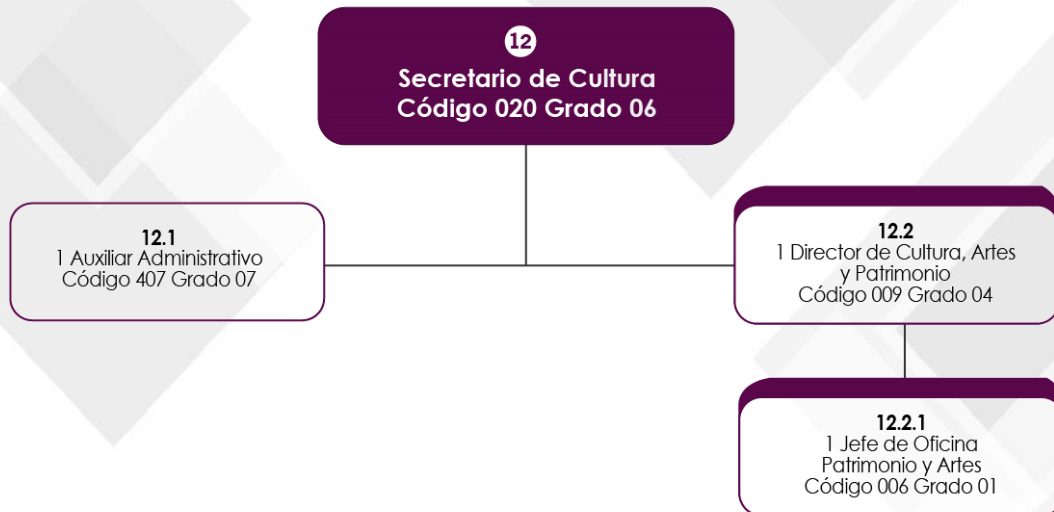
12
Secretario de Cultura
Código 020 Grado 06

12.1
1 Auxiliar Administrativo
Código 407 Grado 07

12.2
1 Director de Cultura, Artes y Patrimonio
Código 009 Grado 04

12.2.1
1 Jefe de Oficina
Patrimonio y Artes
Código 006 Grado 01